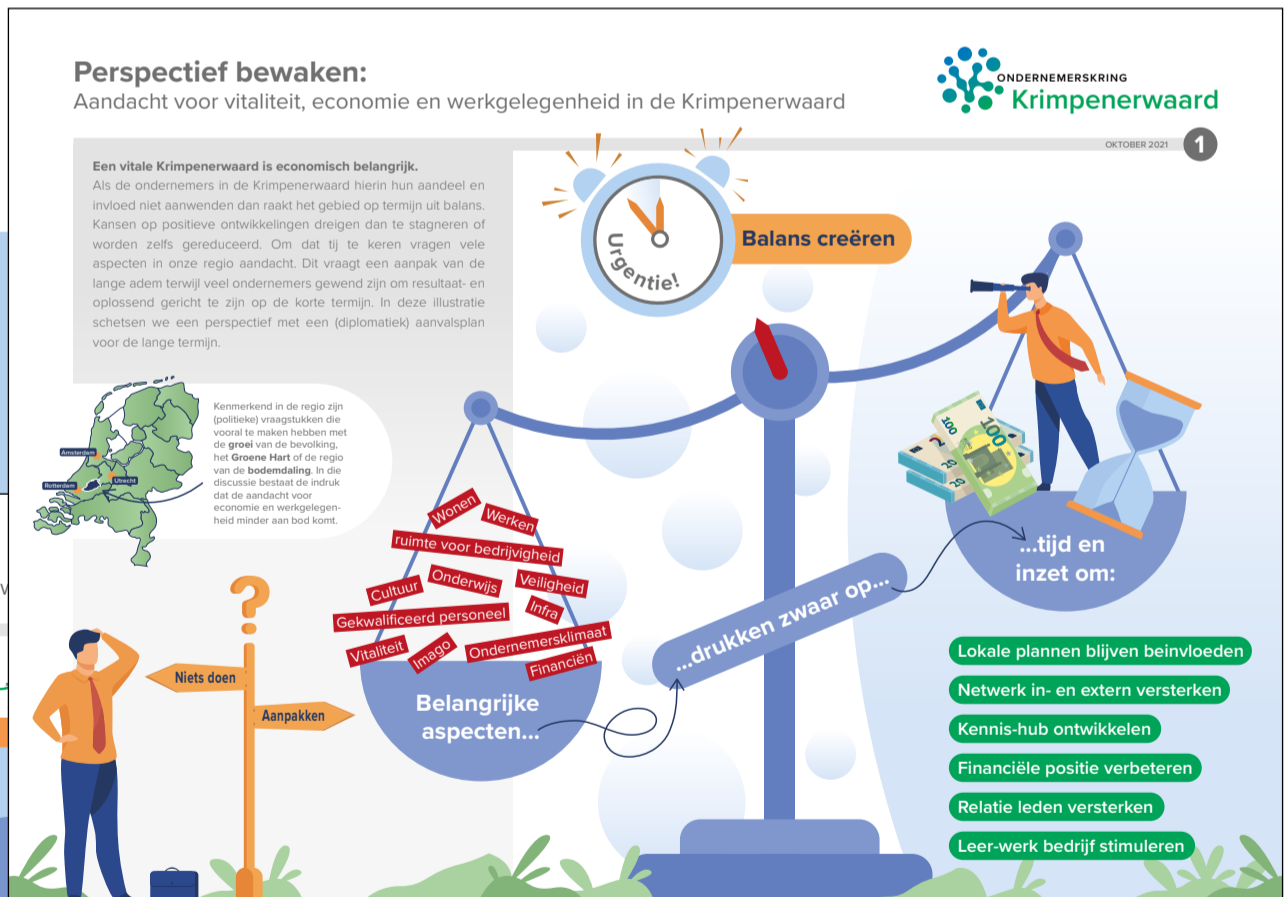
Perspectief bewaken:
Aandacht voor vitaliteit, economie en werkgelegenheid in de Krimpenerwaard

ONDERNEMERSKRING
Krimpenerwaard

OKTOBER 2021

1

Een vitale Krimpenerwaard is economisch belangrijk.
Als de ondernemers in de Krimpenerwaard hierin hun aandeel en invloed niet aanwenden dan raakt het gebied op termijn uit balans. Kansen op positieve ontwikkelingen dreigen dan te stagneren of worden zelfs gereduceerd. Om dat tij te keren vragen vele aspecten in onze regio aandacht. Dit vraagt een aanpak van de lange adem terwijl veel ondernemers gewend zijn om resultaat- en oplossend gericht te zijn op de korte termijn. In deze illustratie schetsen we een perspectief met een (diplomatiek) aanvalsplan voor de lange termijn.

Urgentie!

Balans creëren

Amsterdam
Rotterdam
Utrecht

Kenmerkend in de regio zijn (politieke) vraagstukken die vooral te maken hebben met de groei van de bevolking, het Groene Hart of de regio van de bodemdaling. In die discussie bestaat de indruk dat de aandacht voor economie en werkgelegenheid minder aan bod komt.

Wonen
Werken
ruimte voor bedrijvigheid
Cultuur
Onderwijs
Veiligheid
Gekwalificeerd personeel
Infra
Vitaliteit
Imago
Ondernemersklimaat
Financiën

Belangrijke aspecten...

...drukken zwaar op...

...tijd en inzet om:

Niets doen
Aanpakken

Lokale plannen blijven beinvloeden
Netwerk in- en extern versterken
Kennis-hub ontwikkelen
Financiële positie verbeteren
Relatie leden versterken
Leer-werk bedrijf stimuleren